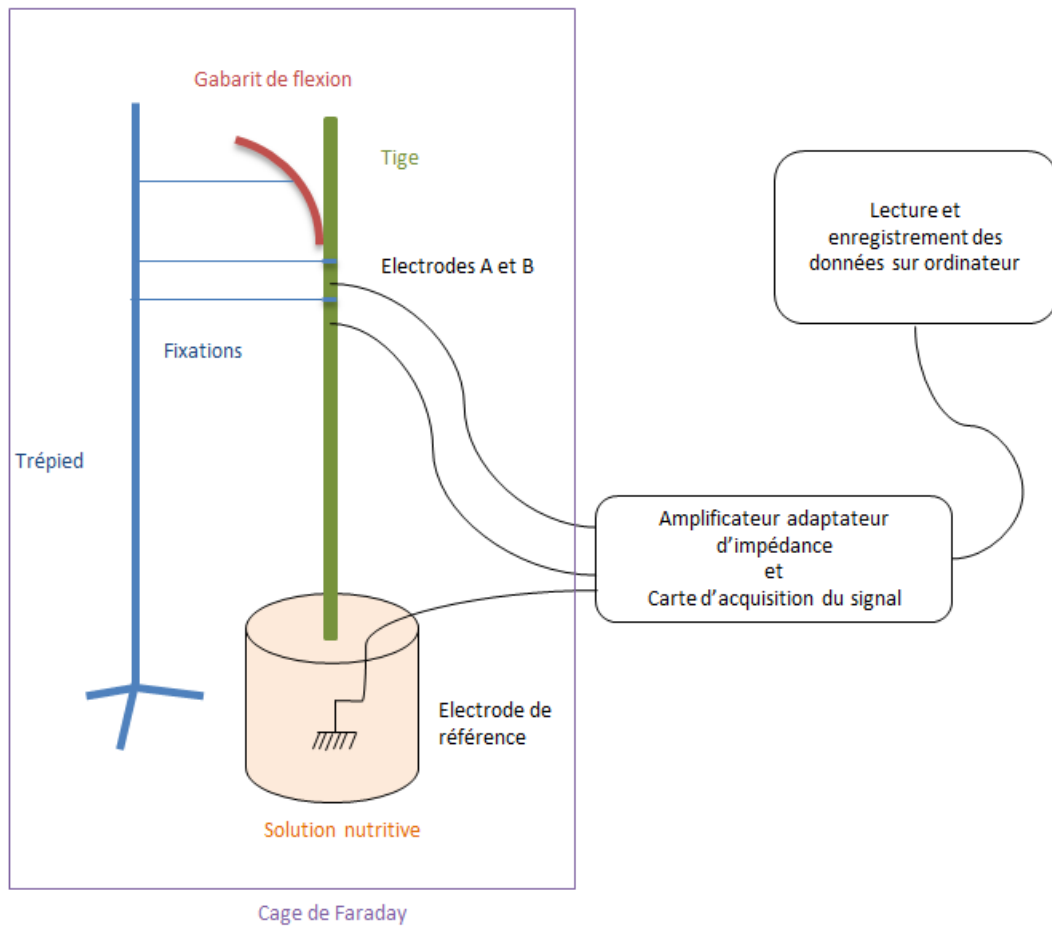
Gabarit de flexion

Tige

Lecture et enregistrement des données sur ordinateur

Electrodes A et B

Fixations

Trépied

Amplificateur adaptateur d'impédance et Carte d'acquisition du signal

Electrode de référence

Solution nutritive

Cage de Faraday